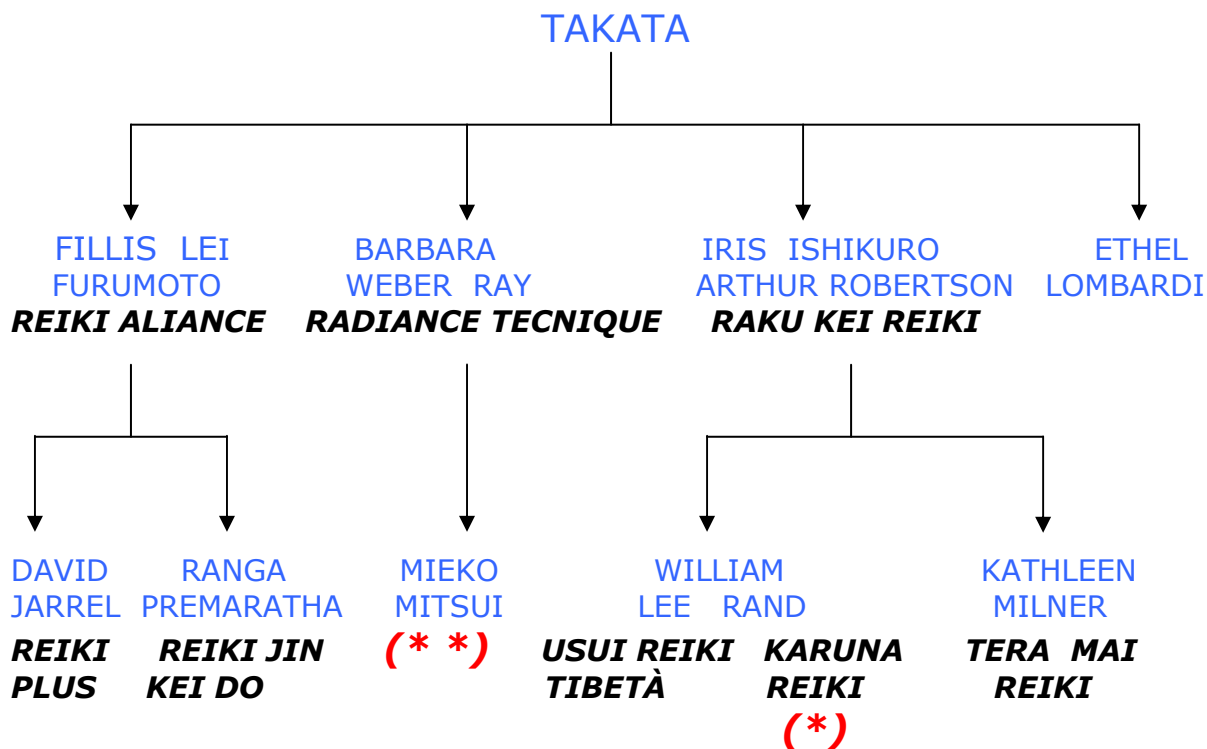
TAKATA

FILLIS LEI FURUMOTO
REIKI ALIANCE

BARBARA WEBER RAY
RADIANCE TECNIQUE

IRIS ISHIKURO ARTHUR ROBERTSON
RAKU KEI REIKI

ETHEL LOMBARDI

DAVID JARREL
REIKI PLUS

RANGA PREMARATHA
REIKI JIN KEI DO

MIEKO MITSUI
(* *)

WILLIAM LEE RAND
USUI REIKI TIBETÀ
KARUNA REIKI
(*)

KATHLEEN MILNER
TERA MAI REIKI